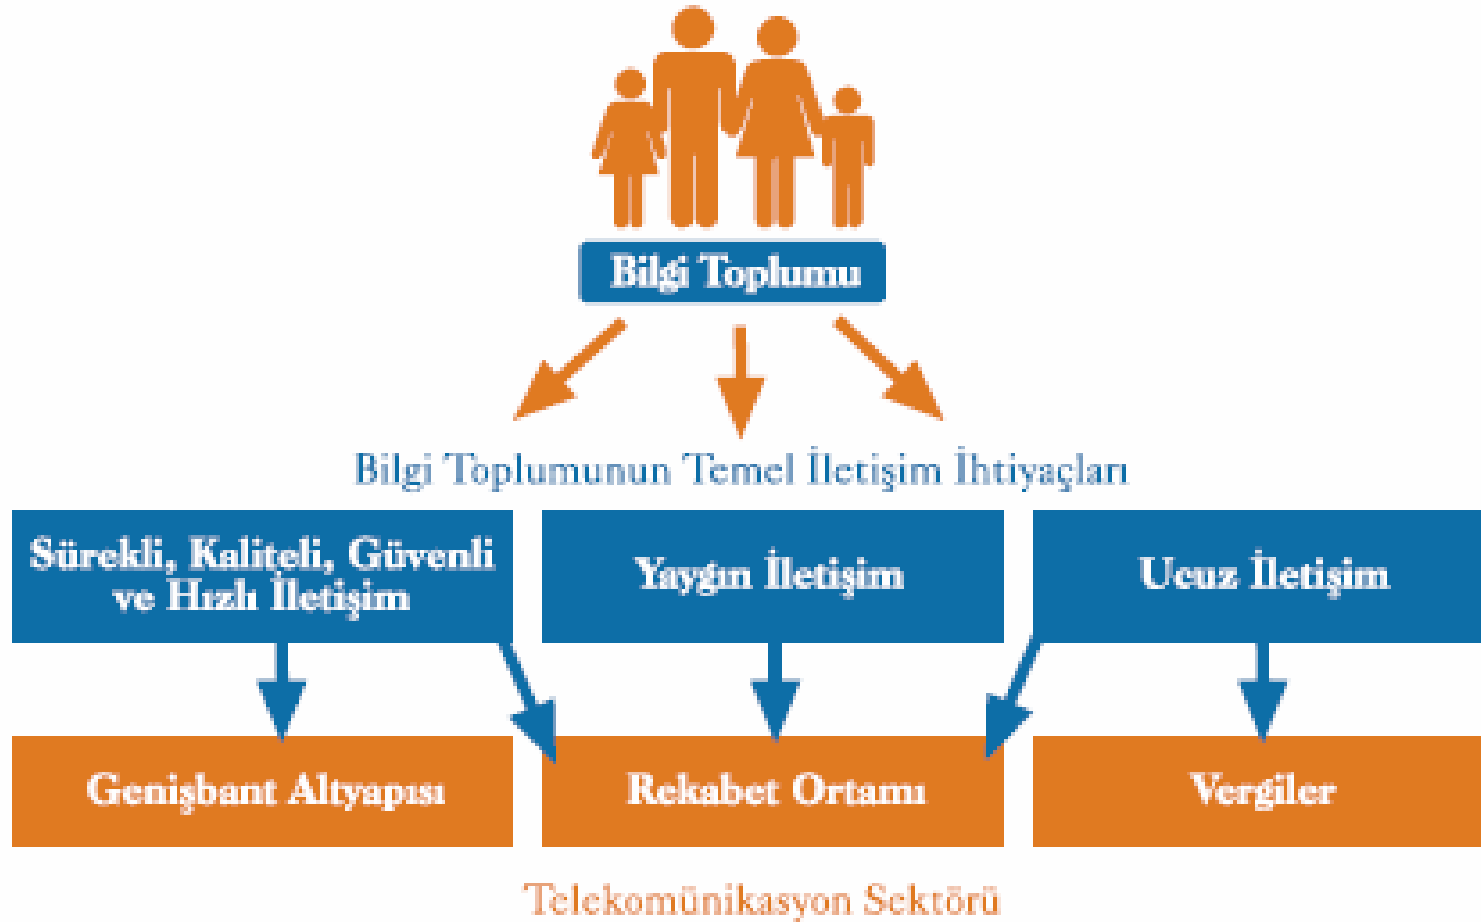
Bilgi Toplumu

Bilgi Toplumunun Temel İletişim İhtiyaçları

Sürekli, Kaliteli, Güvenli ve Hızlı İletişim

Yaygın İletişim

Ucuz İletişim

Genişbant Altyapısı

Rekabet Ortamı

Vergiler

Telekomünikasyon Sektörü